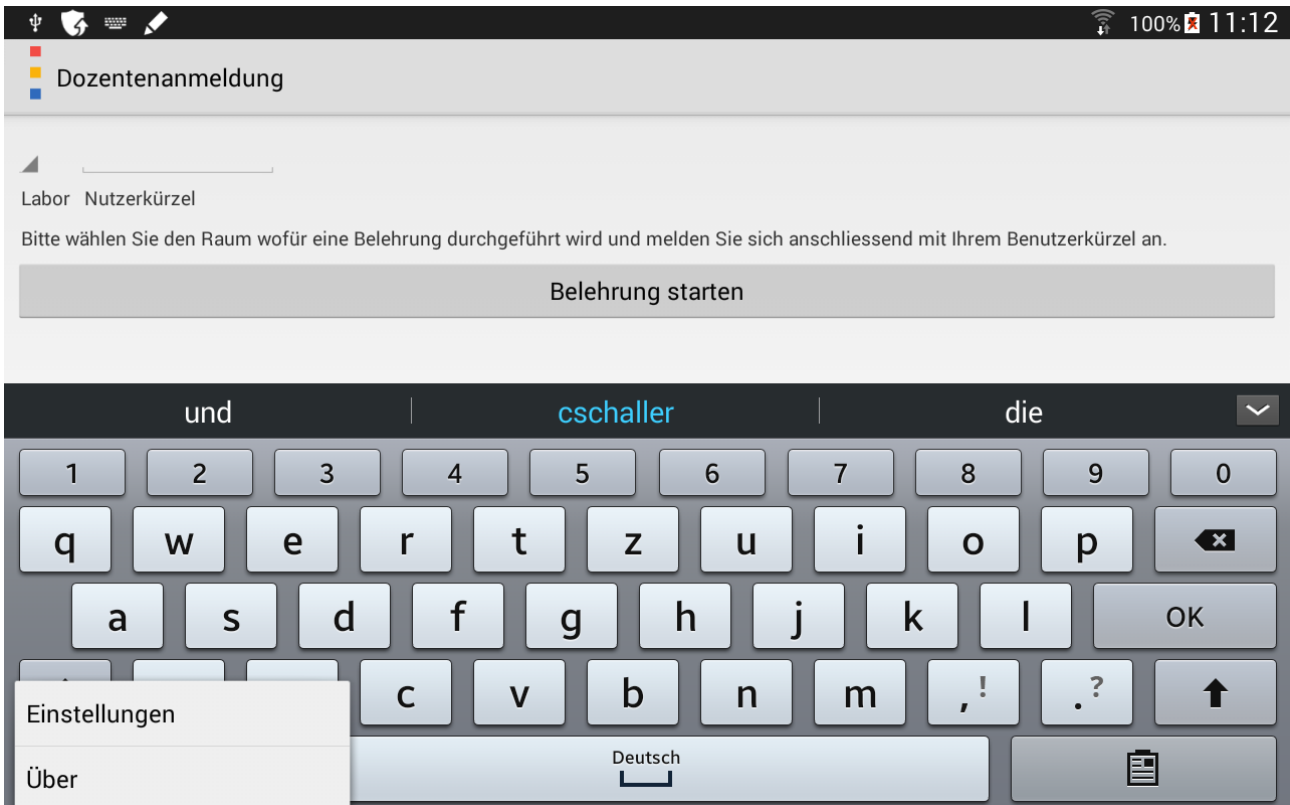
100% 11:12

Dozentenanmeldung

Labor Nutzerkürzel

Bitte wählen Sie den Raum wofür eine Belehrung durchgeführt wird und melden Sie sich anschliessend mit Ihrem Benutzerkürzel an.

Belehrung starten

und cschaller die

1 2 3 4 5 6 7 8 9 0
q w e r t z u i o p
a s d f g h j k l OK
c v b n m ,! .?
Deutsch

Einstellungen

Über